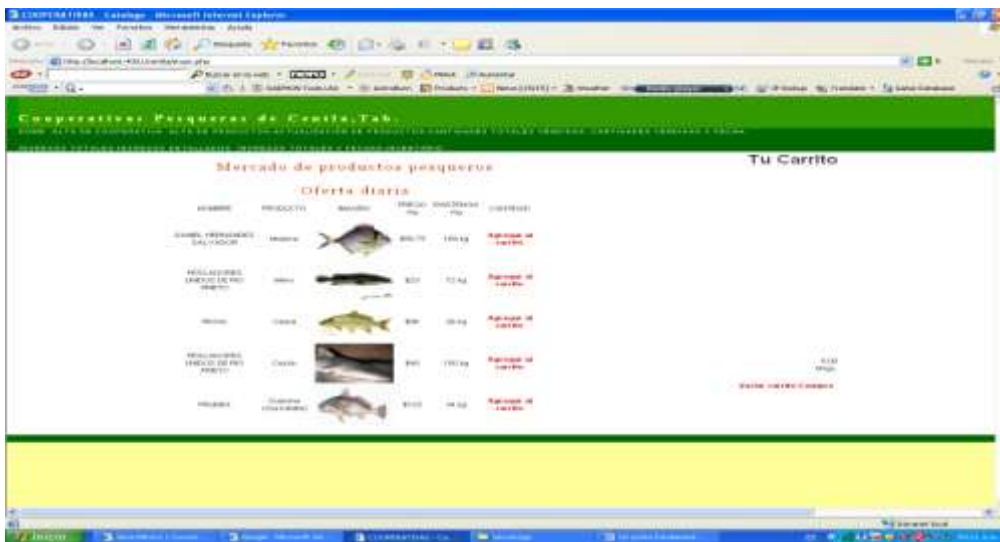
Cooperativas Pesqueras de Centla,Tab.

Mercado de productos pesqueros

Oferta diaria

Tu Carrito

| NOMBRE | PRODUCTO | IMAGEN | PRECIO | EXISTENCIA | CANTIDAD |
|---|---|---|---|---|---|
| DANIEL HERNANDEZ SALVADOR | Mojarra | | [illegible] | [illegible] | Agregar al carrito |
| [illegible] | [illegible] | | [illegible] | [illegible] | Agregar al carrito |
| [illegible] | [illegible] | | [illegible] | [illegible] | Agregar al carrito |
| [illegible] | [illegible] | | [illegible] | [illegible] | Agregar al carrito |
| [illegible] | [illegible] | | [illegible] | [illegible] | Agregar al carrito |

Vaciar carrito Comprar

Inicio